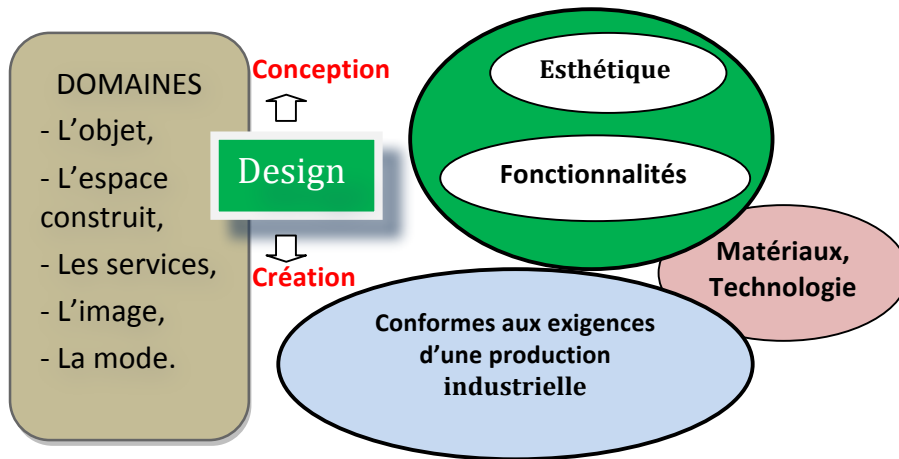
DOMAINES
- L’objet,
- L’espace construit,
- Les services,
- L’image,
- La mode.

Conception

Design

Création

Esthétique

Fonctionnalités

Matériaux, Technologie

Conformes aux exigences d’une production industrielle